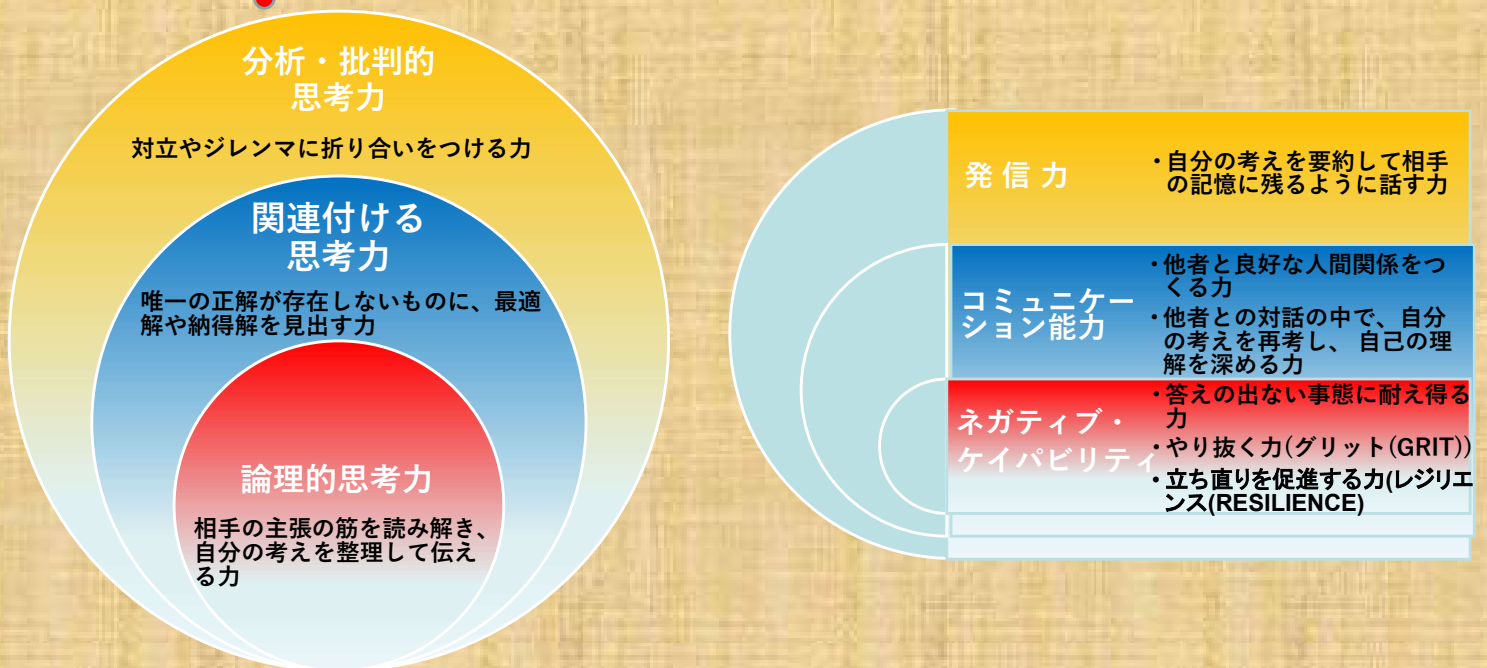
分析・批判的
思考力

対立やジレンマに折り合いをつける力

関連付ける
思考力

唯一の正解が存在しないものに、最適解や納得解を見出す力

論理的思考力

相手の主張の筋を読み解き、自分の考えを整理して伝える力

発信力

・自分の考えを要約して相手の記憶に残るように話す力

コミュニケーション能力

・他者と良好な人間関係をつくる力
・他者との対話の中で、自分の考えを再考し、 自己の理解を深める力

ネガティブ・ケイパビリティ

・答えの出ない事態に耐え得る力
・やり抜く力(グリット(GRIT))
・立ち直りを促進する力(レジリエンス(RESILIENCE)